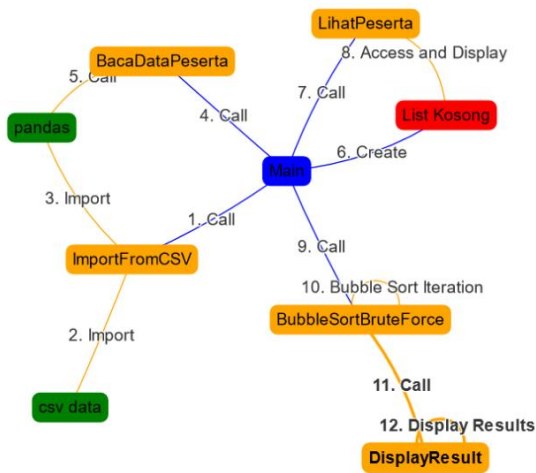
LihatPeserta
8. Access and Display
BacaDataPeserta
5. Call
7. Call
pandas
4. Call
List Kosong
6. Create
Main
3. Import
1. Call
9. Call
ImportFromCSV
10. Bubble Sort Iteration
BubbleSortBruteForce
2. Import
11. Call
csv data
12. Display Results
DisplayResult